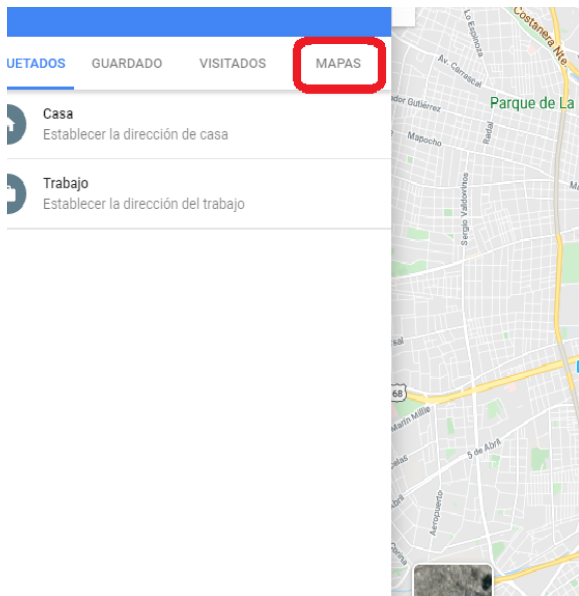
UETADOS GUARDADO VISITADOS MAPAS

Casa
Establecer la dirección de casa

Trabajo
Establecer la dirección del trabajo

Costanera Nte
La Espinoza
Av. Carrascal
ador Gutiérrez
Parque de La
Mapocho
Radal
Sergio Valdovinos
68
Martín Millie
5 de Abril
Aeropuerto